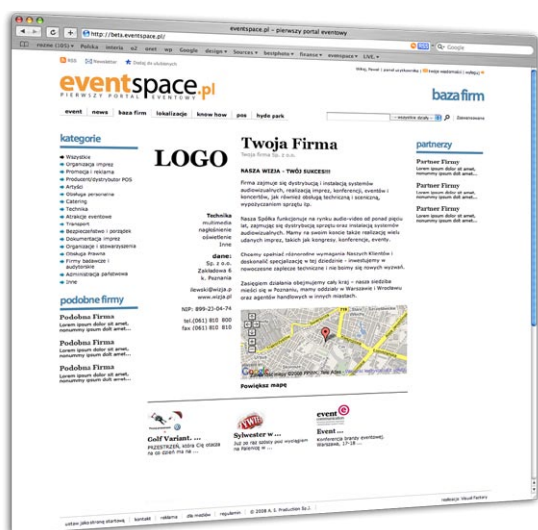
eventspace.pl - pierwszy portal eventowy

http://beta.eventspace.pl/

Google

RSS Newsletter Dodaj do ulubionych

Witaj, Paweł | portal użytkownika | (0) Twoje wiadomości | wyloguj

eventspace.pl
PIERWSZY PORTAL EVENTOWY

baza firm

event news baza firm lokalizacje know how pos hyde park

Zaawansowana

kategorie

Wszystkie
Organizacja imprez
Promocja i reklama
Producent/Dystrybutor POS
Artyści
Obsługa personelna
Catering
Technika
Atrakcje eventowe
Transport
Bezpieczeństwo i porządek
Dokumentacja imprez
Organizacje i stowarzyszenia
Obsługa Prawna
Firmy badawcze i audytorskie
Administracja państwowa
Inne

podobne firmy

Podobna Firma
Lorem ipsum dolor sit amet, nonummy ipsum dolor sit amet.

Podobna Firma
Lorem ipsum dolor sit amet, nonummy ipsum dolor sit amet.

Podobna Firma
Lorem ipsum dolor sit amet, nonummy ipsum dolor sit amet.

LOGO

Technika
multimedia
nagłośnienie
oświetlenie
Inne

dane:
Sp. z o.o.
Zakładowa 6
k. Poznania

ilewski@wizja.pl
www.wizja.pl

NIP: 899-23-04-74

tel.(061) 810 800
fax (061) 810 810

Twoja Firma
Twoja firma Sp. z o.o.

NASZA WIZJA - TWÓJ SUKCES!!!

Firma zajmuje się dystrybucją i instalacją systemów audiowizualnych, realizacją imprez, konferencji, eventów i koncertów, jak również obsługą techniczną i sceniczną, wypożyczaniem sprzętu fp.

Nasza Spółka funkcjonuje na rynku audio-video od ponad pięciu lat, zajmując się dystrybucją sprzętu oraz instalacją systemów audiowizualnych. Mamy na swoim koncie także realizację wielu udanych imprez, takich jak kongresy, konferencje, eventy.

Chcemy spełniać różnorodne wymagania Naszych Klientów i doskonalić specjalizację w tej dziedzinie - inwestujemy w nowoczesne zaplecze techniczne i nie boimy się nowych wyzwań.

Zasięgiem działania obejmujemy cały kraj - nasze siedziby mieszczą się w Poznaniu, mamy oddziały w Warszawie i Wrocławiu oraz agentów handlowych w innych miastach.

Powiększ mapę

partnerzy

Partner Firmy
Lorem ipsum dolor sit amet, nonummy ipsum dolor sit amet.

Partner Firmy
Lorem ipsum dolor sit amet, nonummy ipsum dolor sit amet.

Partner Firmy
Lorem ipsum dolor sit amet, nonummy ipsum dolor sit amet.

Partner Firmy
Lorem ipsum dolor sit amet, nonummy ipsum dolor sit amet.

Golf Variant. ...
PRZESTRZEŃ, która Cię otacza na co dzień ma te ...

Sylwester w ...
Już ze raz dobrze jest wystąpić na Walencji w ...

Event ...
Konferencja branży eventowej. Warszawa, 17-18 ...

ustaw jako stronę startową | kontakt | reklama | dla mediów | regulamin | © 2008 A. I. Production Sp. z o.o.

realizacja: Visual Factory